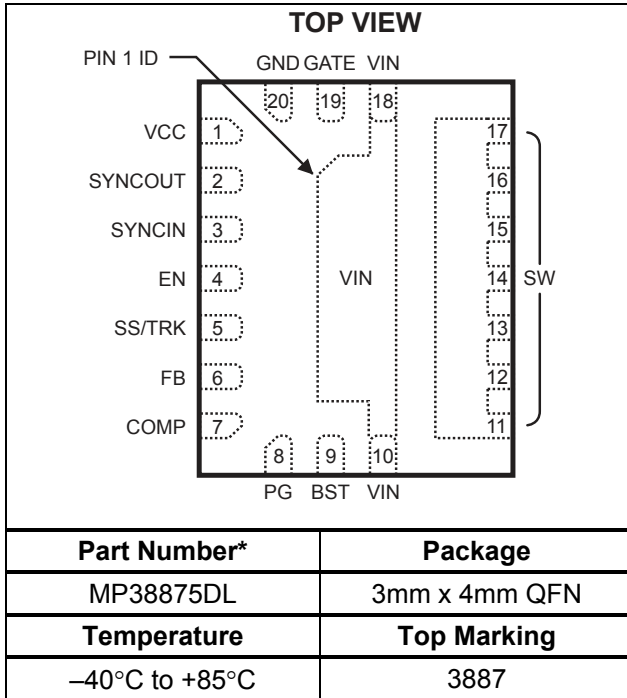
TOP VIEW

PIN 1 ID

GND GATE VIN

20 19 18

VCC 1

SYNCOUT 2

SYNCIN 3

EN 4

SS/TRK 5

FB 6

COMP 7

VIN

17
16
15
14
13
12
11

SW

8 9 10

PG BST VIN

| Part Number* | Package |
|---|---|
| MP38875DL | 3mm x 4mm QFN |
| **Temperature** | **Top Marking** |
| –40°C to +85°C | 3887 |